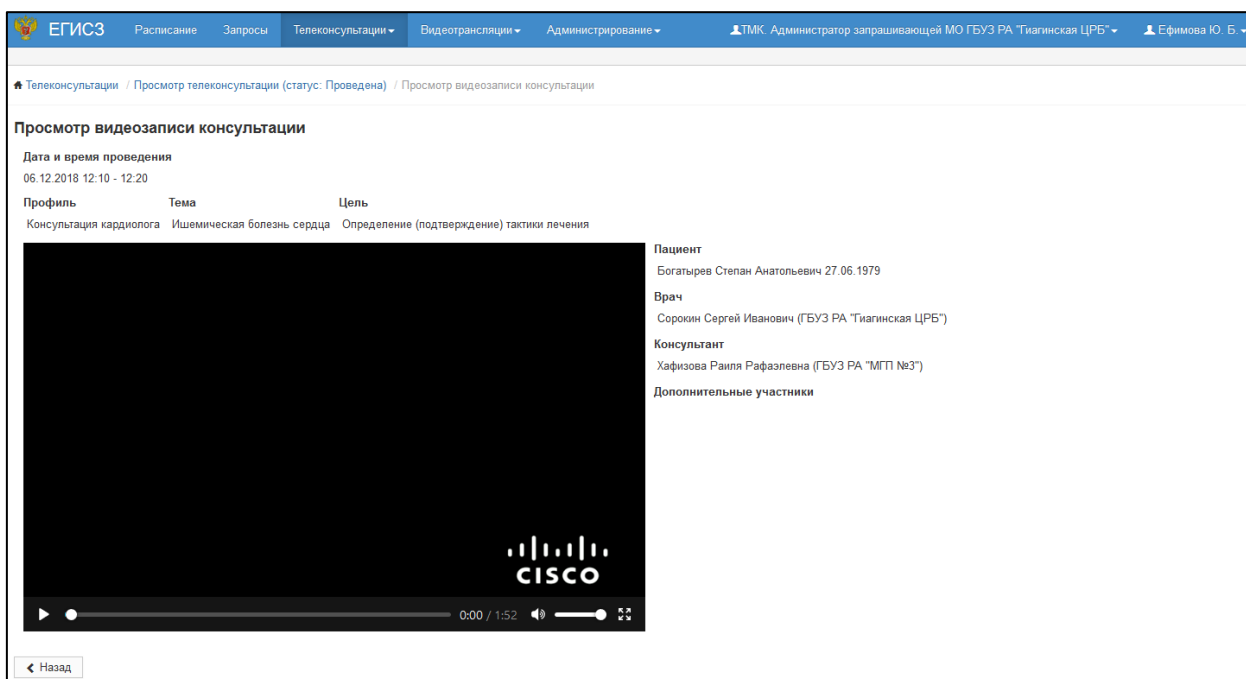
ЕГИСЗ Расписание Запросы Телеконсультации ▾ Видеотрансляции ▾ Администрирование ▾ ТМК. Администратор запрашивающей МО ГБУЗ РА "Гиагинская ЦРБ" ▾ Ефимова Ю. Б. ▾

Телеконсультации / Просмотр телеконсультации (статус: Проведена) / Просмотр видеозаписи консультации

Просмотр видеозаписи консультации

Дата и время проведения
06.12.2018 12:10 - 12:20

| Профиль | Тема | Цель |
|---|---|---|
| Консультация кардиолога | Ишемическая болезнь сердца | Определение (подтверждение) тактики лечения |

cisco

0:00 / 1:52

Пациент
Богатырев Степан Анатольевич 27.06.1979

Врач
Сорокин Сергей Иванович (ГБУЗ РА "Гиагинская ЦРБ")

Консультант
Хафизова Раиля Рафаэлевна (ГБУЗ РА "МГП №3")

Дополнительные участники

Назад